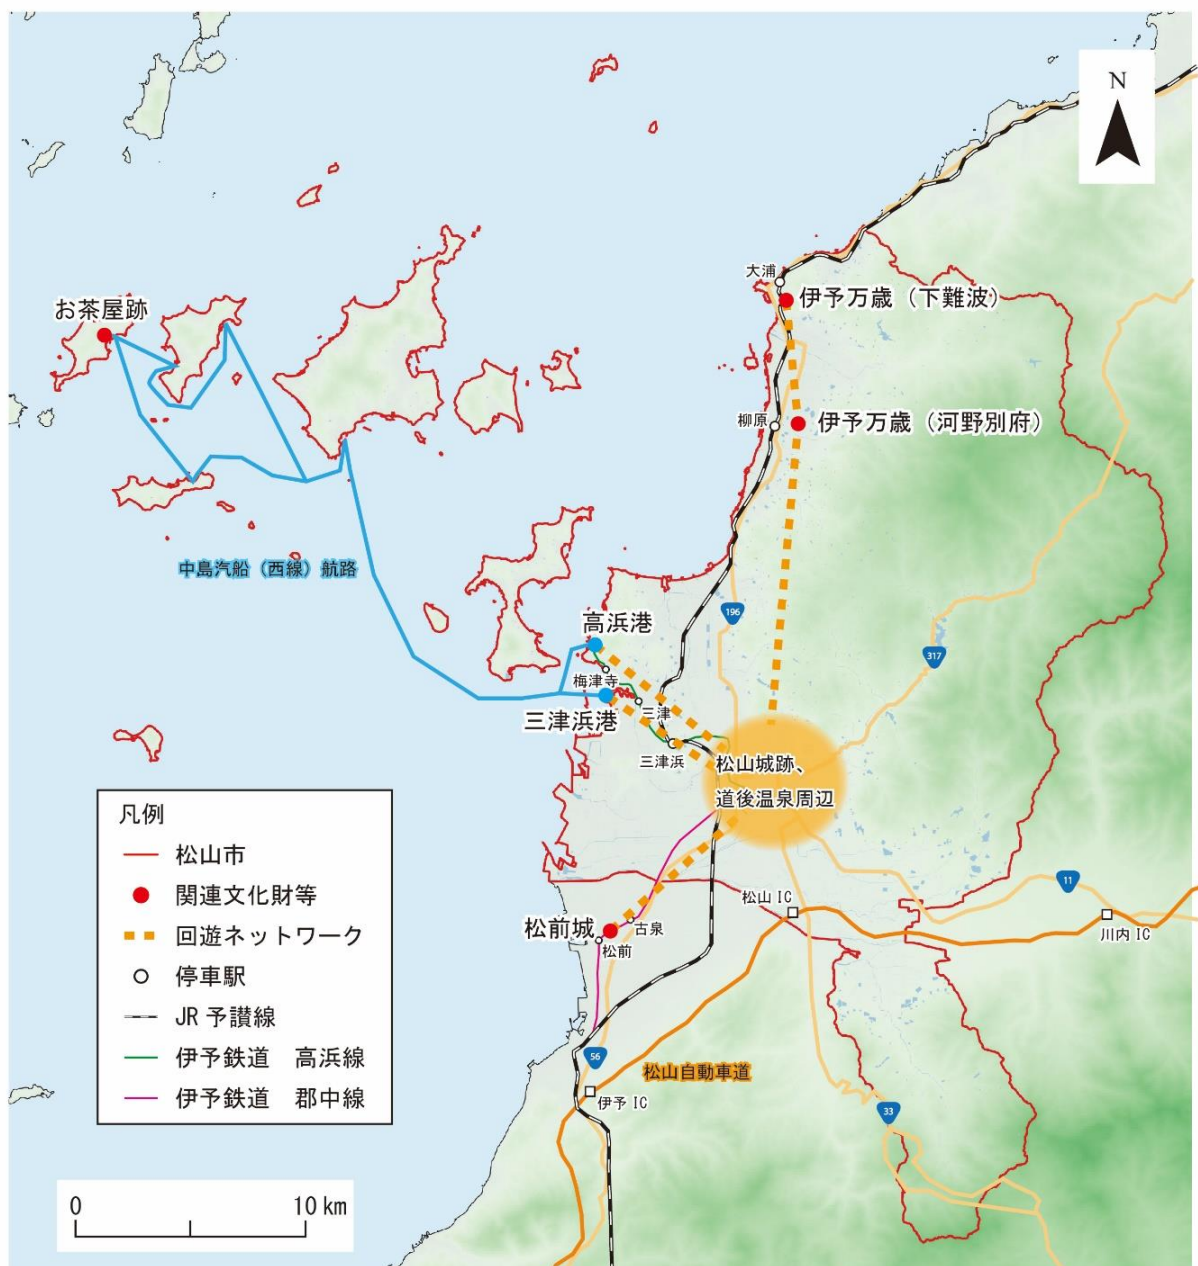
N

大浦
伊予万歳（下難波）
お茶屋跡
柳原
伊予万歳（河野別府）
中島汽船（西線）航路
196
317
高浜港
梅津寺
三津
三津浜港
三津浜
松山城跡、
道後温泉周辺

凡例
松山市
関連文化財等
回遊ネットワーク
停車駅
JR 予讃線
伊予鉄道　高浜線
伊予鉄道　郡中線

11
松山 IC
川内 IC
松前城
古泉
松前
56
松山自動車道
伊予 IC
33

0
10 km